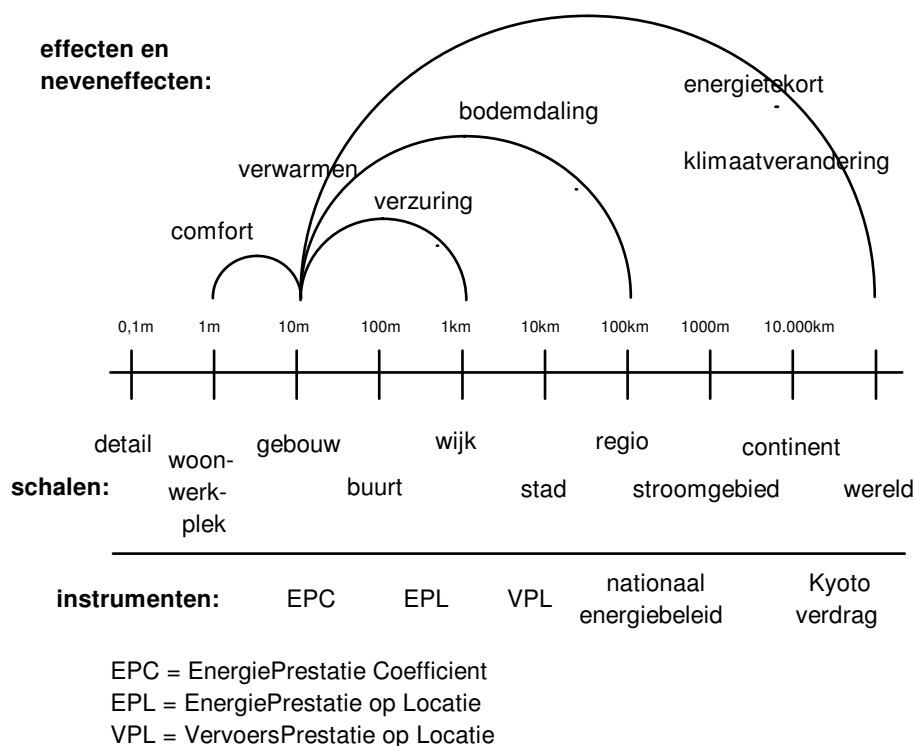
effecten en neveneffecten:

energietekort

bodemdaling

klimaatverandering

verwarmen

verzuring

comfort

0,1m 1m 10m 100m 1km 10km 100km 1000m 10.000km

detail

woonwerkplek

gebouw

buurt

wijk

stad

regio

stroomgebied

continent

wereld

schalen:

instrumenten: EPC EPL VPL nationaal energiebeleid Kyoto verdrag

EPC = EnergiePrestatie Coefficient
EPL = EnergiePrestatie op Locatie
VPL = VervoersPrestatie op Locatie